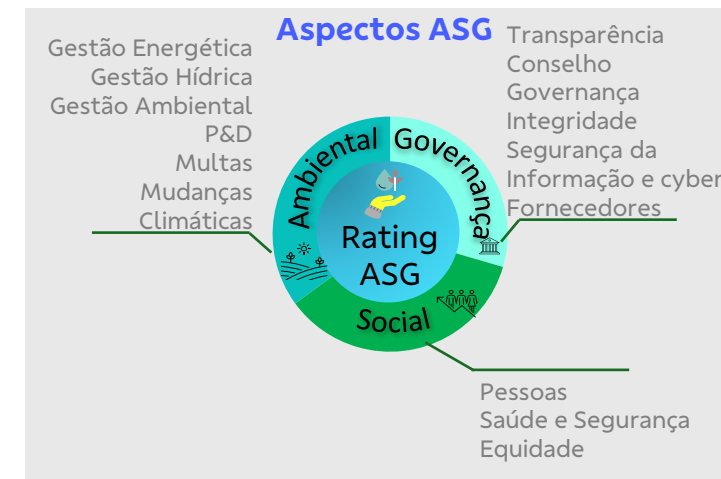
Aspectos ASG

Gestão Energética
Gestão Hídrica
Gestão Ambiental
P&D
Multas
Mudanças Climáticas

Transparência
Conselho
Governança
Integridade
Segurança da Informação e cyber
Fornecedores

Ambiental
Governança
Rating ASG
Social

Pessoas
Saúde e Segurança
Equidade